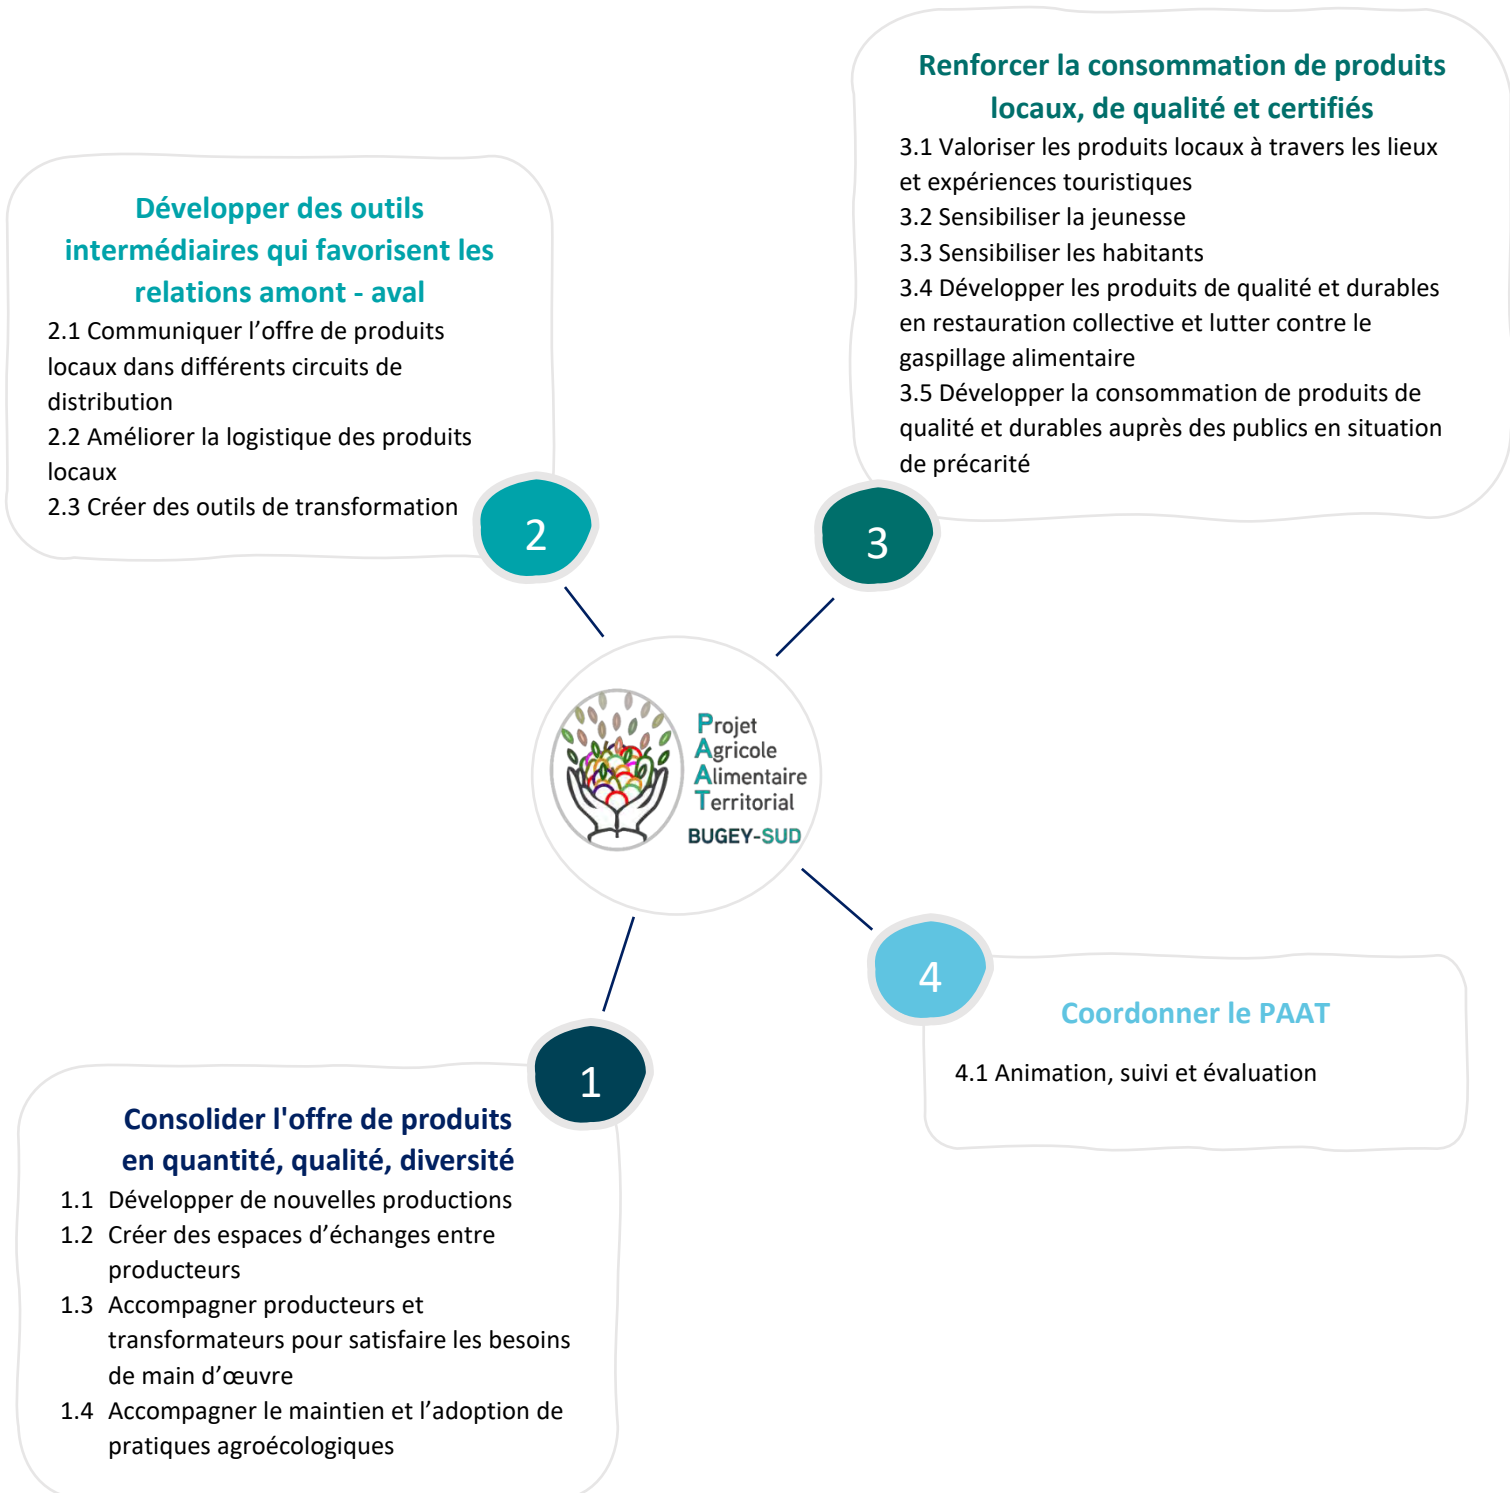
Renforcer la consommation de produits locaux, de qualité et certifiés

3.1 Valoriser les produits locaux à travers les lieux et expériences touristiques
3.2 Sensibiliser la jeunesse
3.3 Sensibiliser les habitants
3.4 Développer les produits de qualité et durables en restauration collective et lutter contre le gaspillage alimentaire
3.5 Développer la consommation de produits de qualité et durables auprès des publics en situation de précarité

Développer des outils intermédiaires qui favorisent les relations amont - aval

2.1 Communiquer l'offre de produits locaux dans différents circuits de distribution
2.2 Améliorer la logistique des produits locaux
2.3 Créer des outils de transformation

2

3

Projet Agricole Alimentaire Territorial
BUGEY-SUD

4

Coordonner le PAAT

4.1 Animation, suivi et évaluation

1

Consolider l'offre de produits en quantité, qualité, diversité

1.1 Développer de nouvelles productions
1.2 Créer des espaces d'échanges entre producteurs
1.3 Accompagner producteurs et transformateurs pour satisfaire les besoins de main d'œuvre
1.4 Accompagner le maintien et l'adoption de pratiques agroécologiques